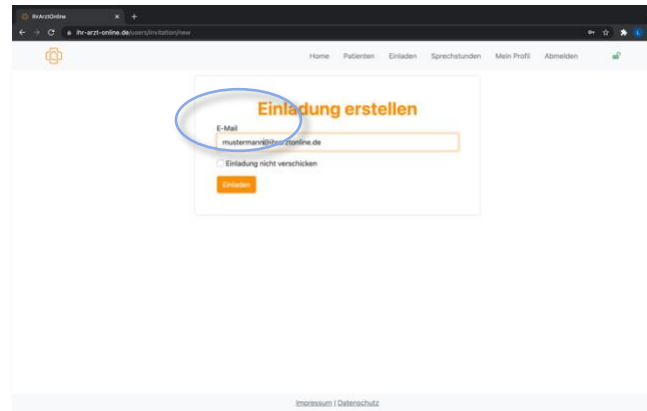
IhrArztOnline

ihr-arzt-online.de/users/invitation/new

Home Patienten Einladen Sprechstunden Mein Profil Abmelden

Einladung erstellen

E-Mail

mustermann@ihrarztonline.de

Einladung nicht verschicken

Einladen

Impressum | Datenschutz